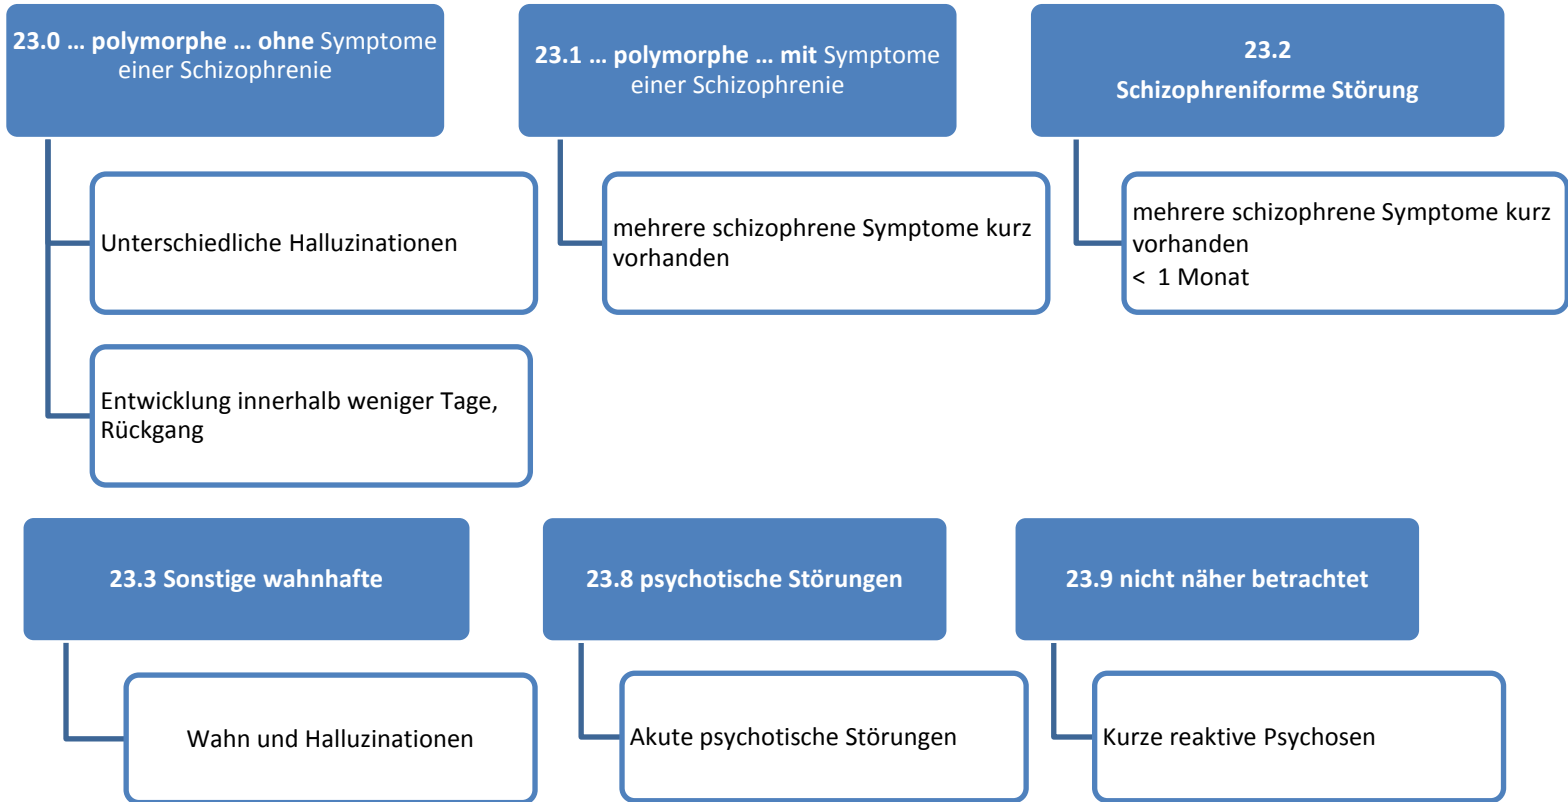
23.0 … polymorphe … ohne Symptome einer Schizophrenie

Unterschiedliche Halluzinationen

Entwicklung innerhalb weniger Tage, Rückgang

23.1 … polymorphe … mit Symptome einer Schizophrenie

mehrere schizophrene Symptome kurz vorhanden

23.2
Schizophreniforme Störung

mehrere schizophrene Symptome kurz vorhanden
< 1 Monat

23.3 Sonstige wahnhafte

Wahn und Halluzinationen

23.8 psychotische Störungen

Akute psychotische Störungen

23.9 nicht näher betrachtet

Kurze reaktive Psychosen